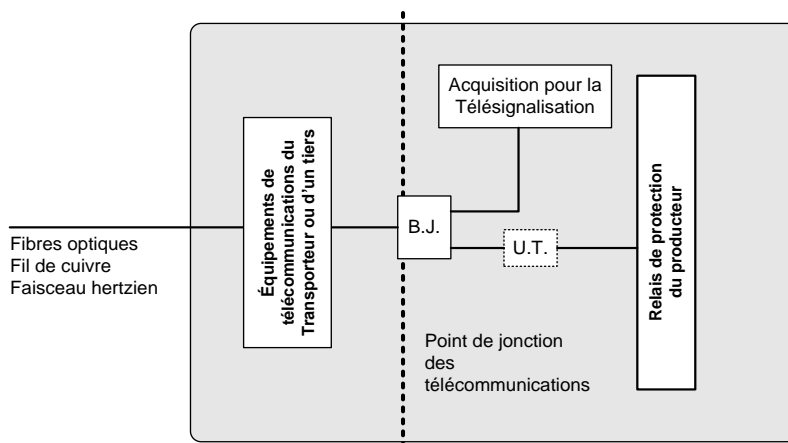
Fibres optiques
Fil de cuivre
Faisceau hertzien

Équipements de télécommunications du Transporteur ou d'un tiers

B.J.

Acquisition pour la Télésignalisation

U.T.

Relais de protection du producteur

Point de jonction des télécommunications